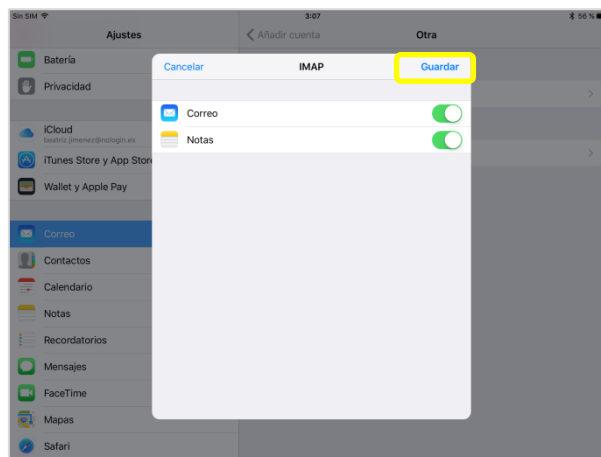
Sin SIM
3:07
56 %

Ajustes
Batería
Privacidad
iCloud
beatriz.jimenez@nologin.es
iTunes Store y App Store
Wallet y Apple Pay
Correo
Contactos
Calendario
Notas
Recordatorios
Mensajes
FaceTime
Mapas
Safari

Añadir cuenta
Otra

Cancelar
IMAP
Guardar

Correo
Notas